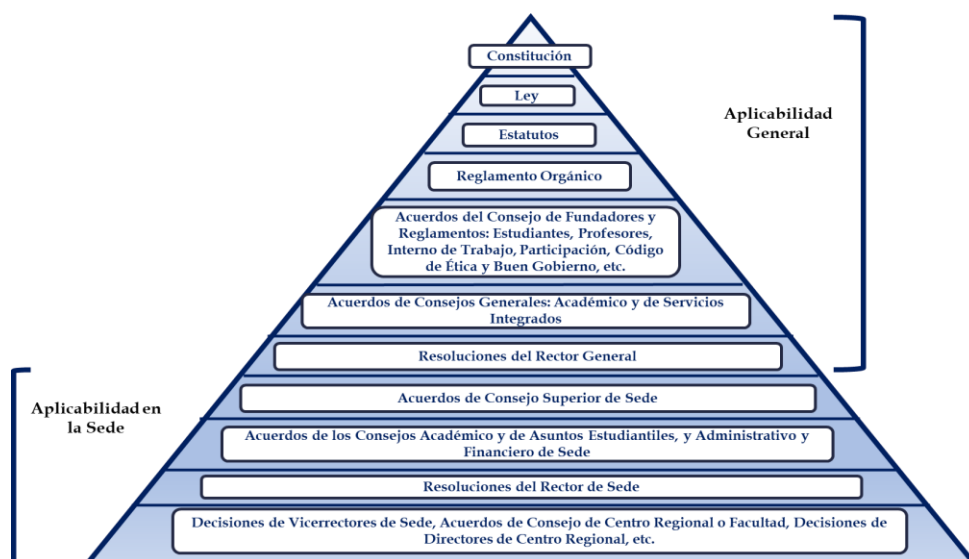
Constitución

Ley

Estatutos

Reglamento Orgánico

Acuerdos del Consejo de Fundadores y Reglamentos: Estudiantes, Profesores, Interno de Trabajo, Participación, Código de Ética y Buen Gobierno, etc.

Acuerdos de Consejos Generales: Académico y de Servicios Integrados

Resoluciones del Rector General

Aplicabilidad General

Aplicabilidad en la Sede

Acuerdos de Consejo Superior de Sede

Acuerdos de los Consejos Académico y de Asuntos Estudiantiles, y Administrativo y Financiero de Sede

Resoluciones del Rector de Sede

Decisiones de Vicerrectores de Sede, Acuerdos de Consejo de Centro Regional o Facultad, Decisiones de Directores de Centro Regional, etc.